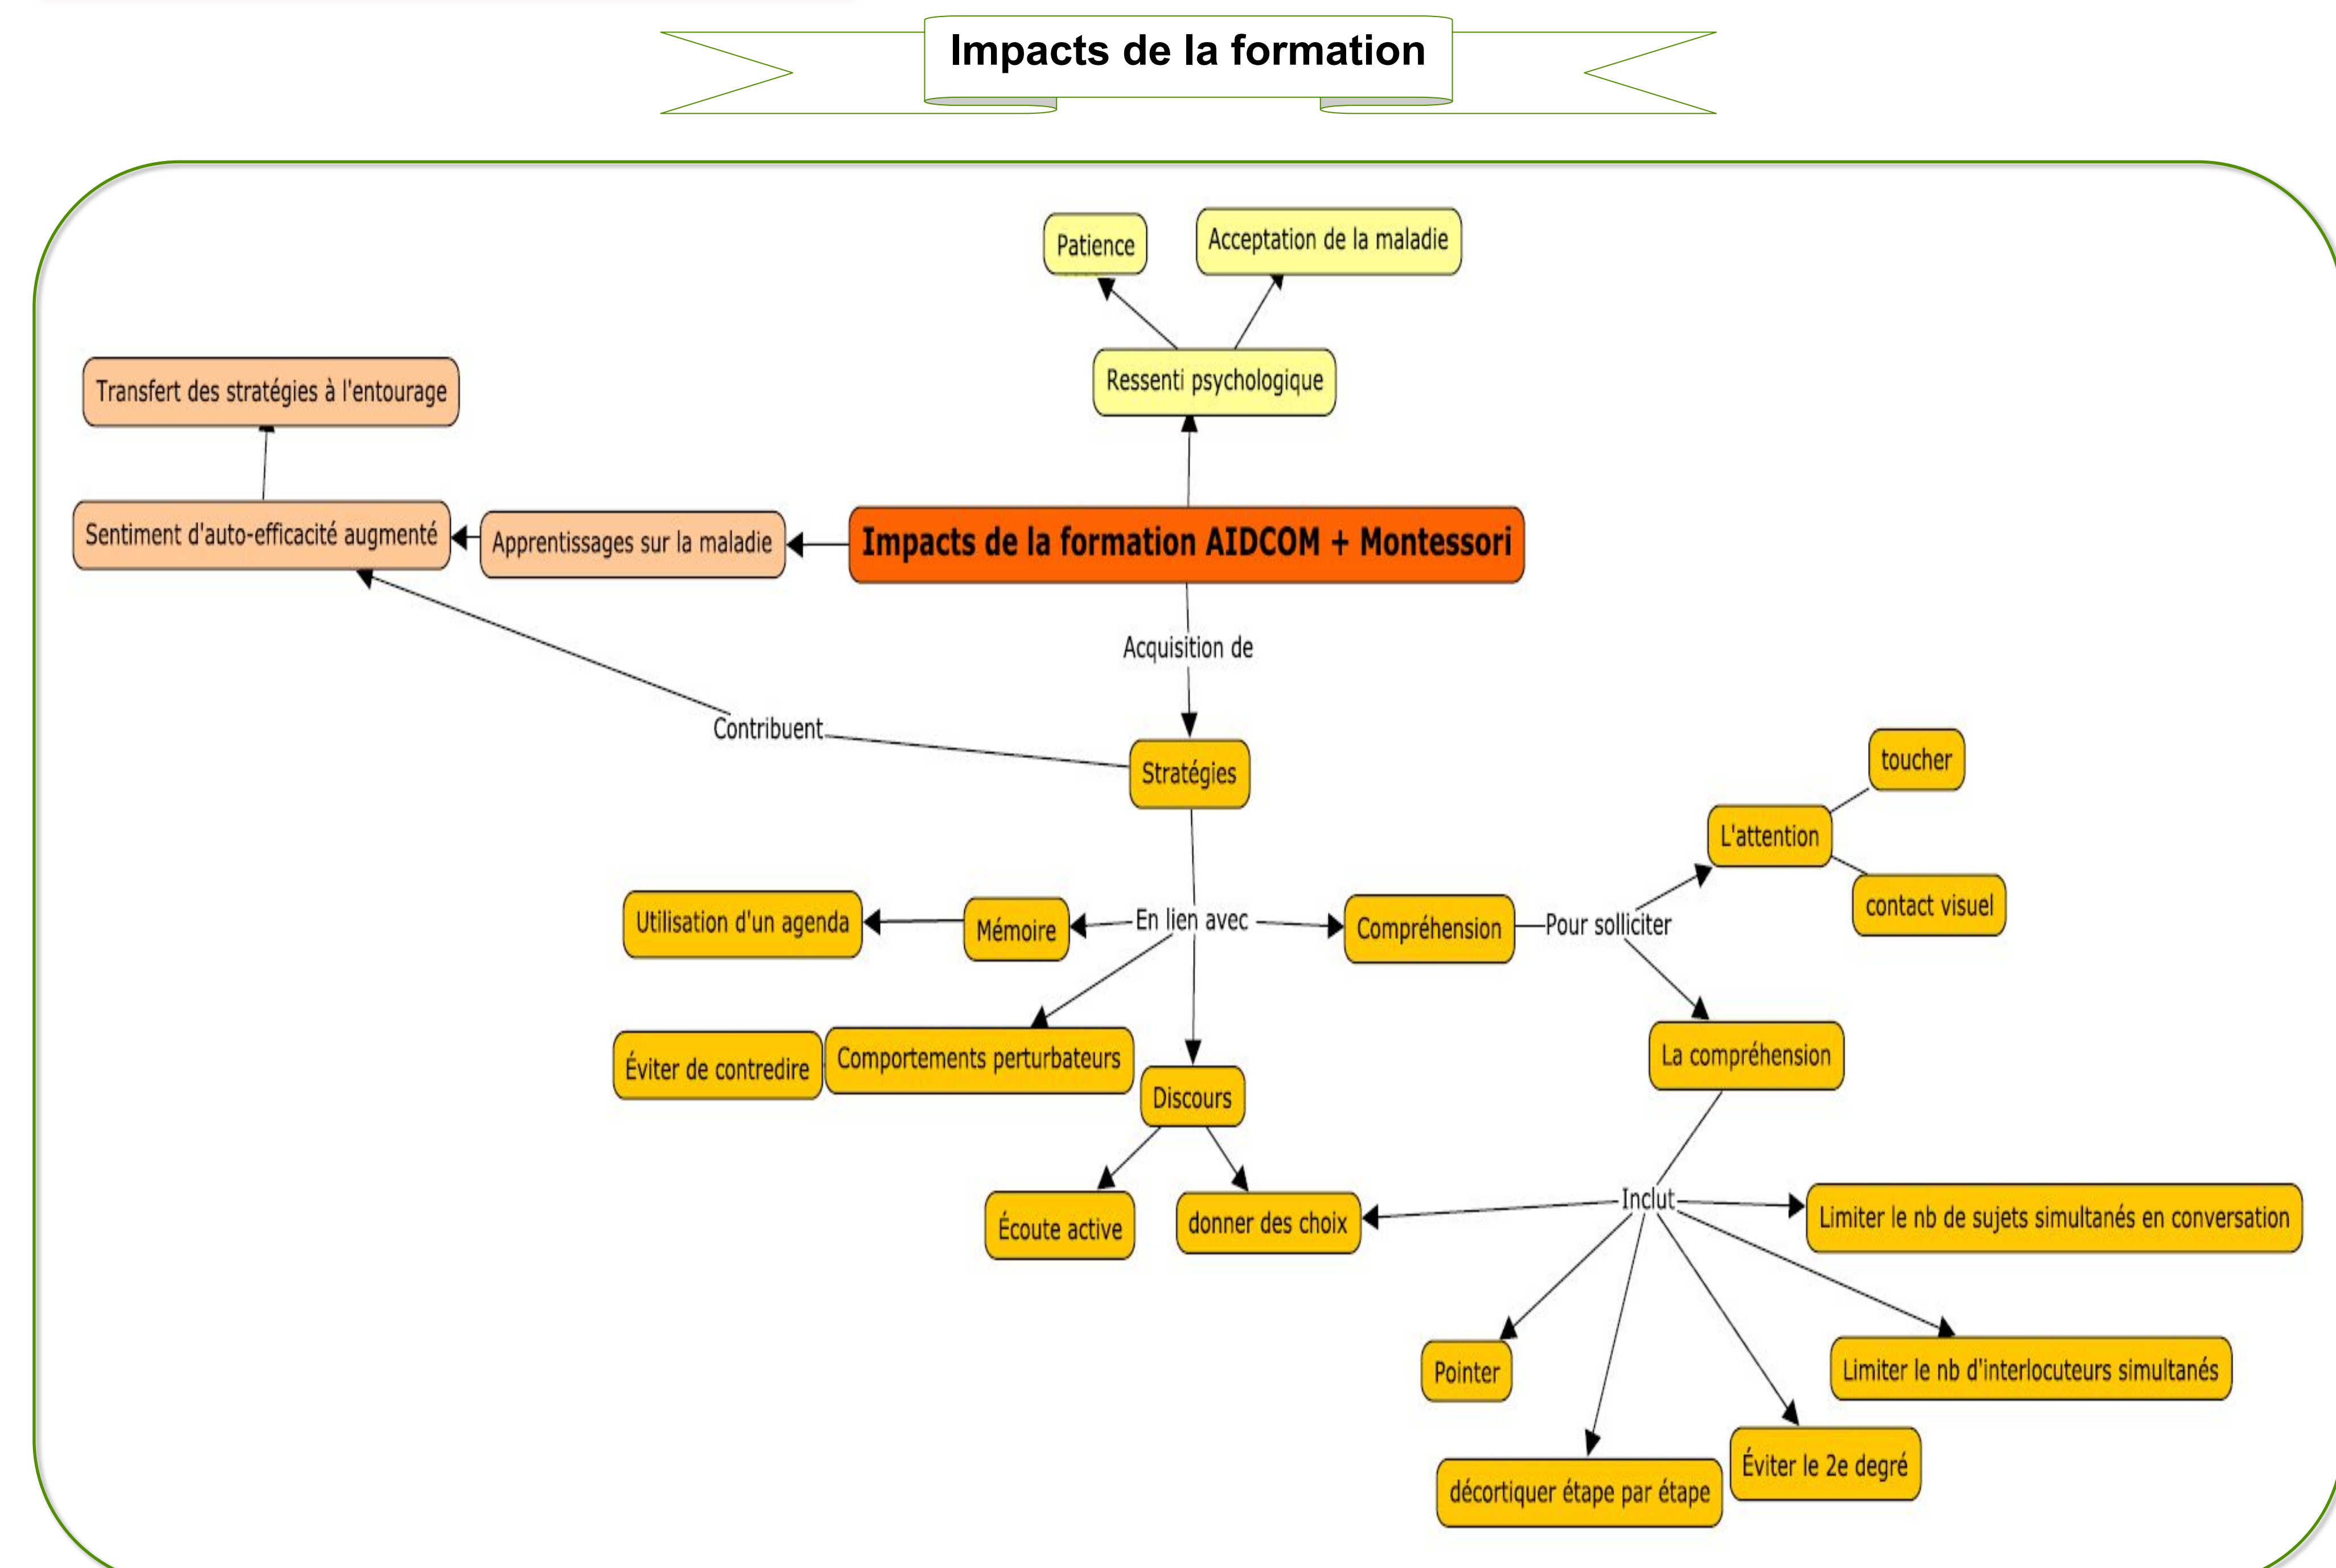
Impacts de la formation

Patience

Acceptation de la maladie

Ressenti psychologique

Transfert des stratégies à l'entourage

Sentiment d'auto-efficacité augmenté

Apprentissages sur la maladie

Impacts de la formation AIDCOM + Montessori

Acquisition de

Contribuent

Stratégies

toucher

L'attention

contact visuel

Utilisation d'un agenda

Mémoire

En lien avec

Compréhension

Pour solliciter

Éviter de contredire

Comportements perturbateurs

Discours

La compréhension

Écoute active

donner des choix

Inclut

Limiter le nb de sujets simultanés en conversation

Pointer

Limiter le nb d'interlocuteurs simultanés

Éviter le 2e degré

décortiquer étape par étape